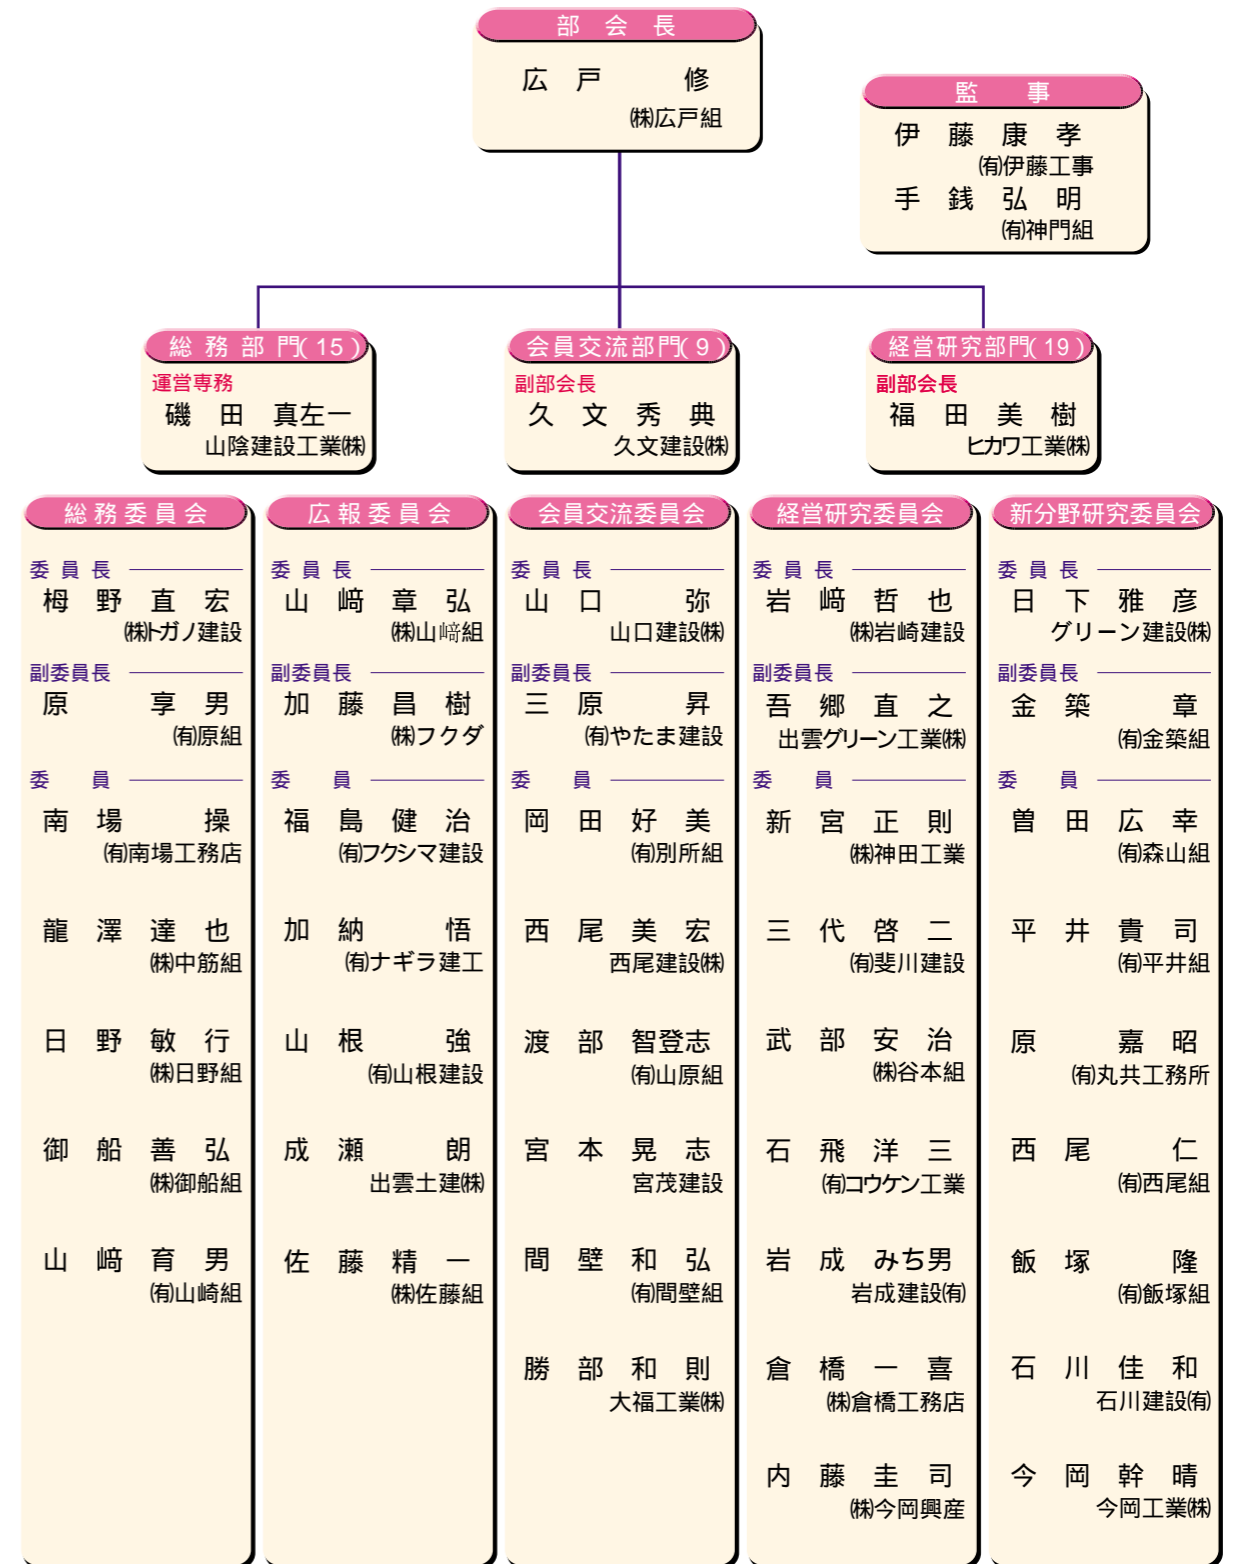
部会長
広戸 修
㈱広戸組

監事
伊藤 康孝
㈲伊藤工事
手銭 弘明
㈲神門組

総務部門(15)
運営専務
磯田 真左一
山陰建設工業㈱

会員交流部門(9)
副部会長
久文 秀典
久文建設㈱

経営研究部門(19)
副部会長
福田 美樹
ヒカワ工業㈱

総務委員会
委員長
栂野 直宏
㈱トガノ建設
副委員長
原 享男
㈲原組
委員
南場 操
㈲南場工務店
龍澤 達也
㈱中筋組
日野 敏行
㈱日野組
御船 善弘
㈱御船組
山﨑 育男
㈲山崎組

広報委員会
委員長
山﨑 章弘
㈱山﨑組
副委員長
加藤 昌樹
㈱フクダ
委員
福島 健治
㈲フクシマ建設
加納 悟
㈲ナギラ建工
山根 強
㈲山根建設
成瀬 朗
出雲土建㈱
佐藤 精一
㈱佐藤組

会員交流委員会
委員長
山口 弥
山口建設㈱
副委員長
三原 昇
㈲やたま建設
委員
岡田 好美
㈲別所組
西尾 美宏
西尾建設㈱
渡部 智登志
㈲山原組
宮本 晃志
宮茂建設
間壁 和弘
㈲間壁組
勝部 和則
大福工業㈱

経営研究委員会
委員長
岩﨑 哲也
㈱岩崎建設
副委員長
吾郷 直之
出雲グリーン工業㈱
委員
新宮 正則
㈱神田工業
三代 啓二
㈲斐川建設
武部 安治
㈱谷本組
石飛 洋三
㈲コウケン工業
岩成 みち男
岩成建設㈲
倉橋 一喜
㈱倉橋工務店
内藤 圭司
㈱今岡興産

新分野研究委員会
委員長
日下 雅彦
グリーン建設㈱
副委員長
金築 章
㈲金築組
委員
曽田 広幸
㈲森山組
平井 貴司
㈲平井組
原 嘉昭
㈲丸共工務所
西尾 仁
㈲西尾組
飯塚 隆
㈲飯塚組
石川 佳和
石川建設㈲
今岡 幹晴
今岡工業㈱